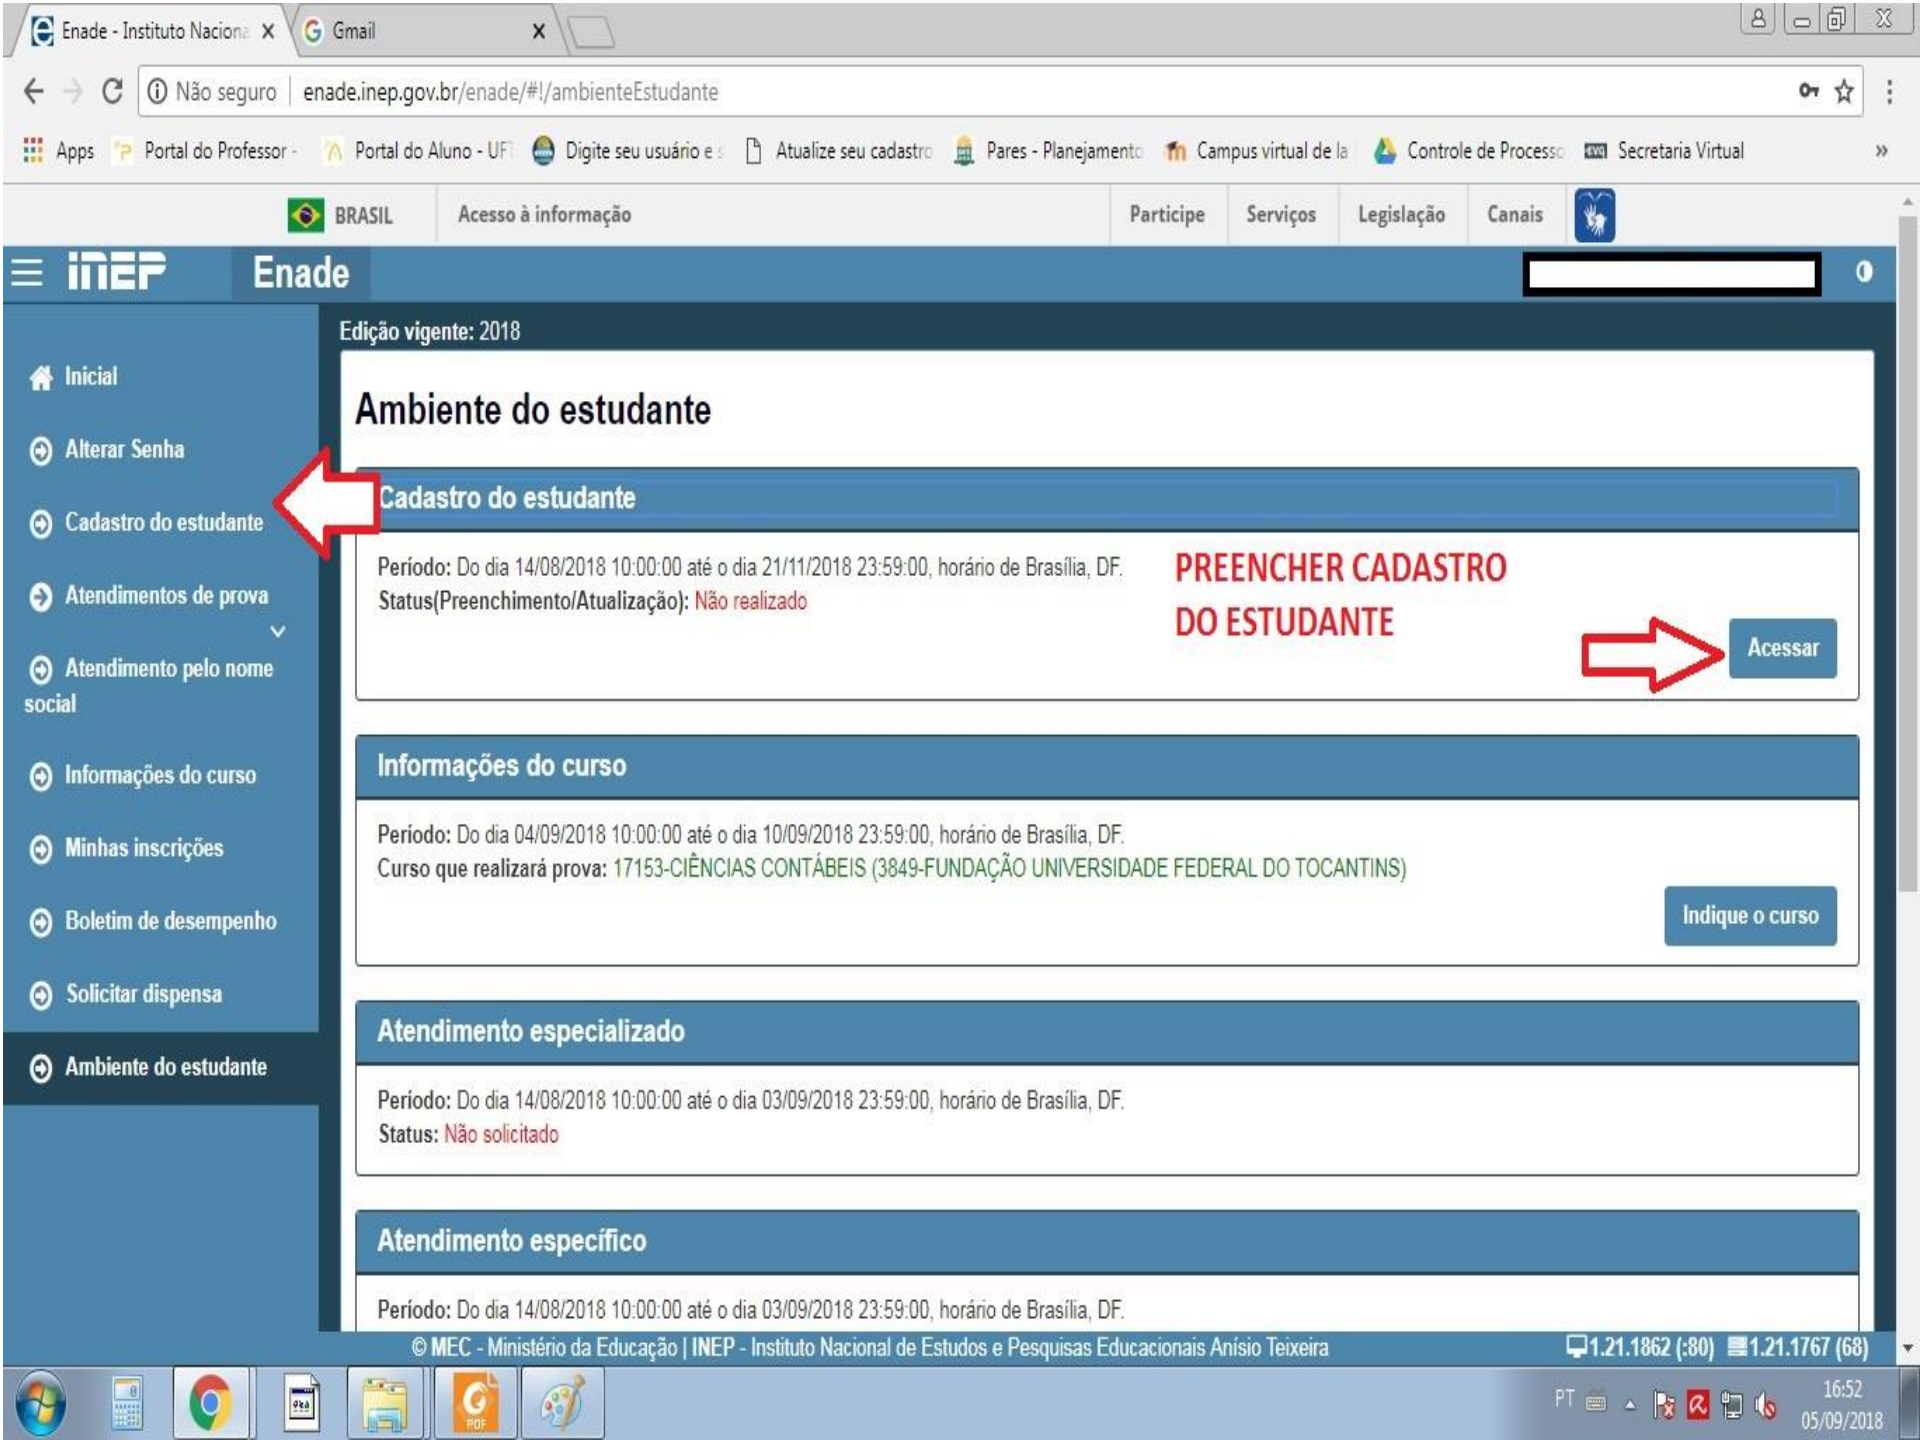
Enade - Instituto Naciona X
Gmail X

Não seguro | enade.inep.gov.br/enade/#!/ambienteEstudante

Apps | Portal do Professor - | Portal do Aluno - UF | Digite seu usuário e | Atualize seu cadastro | Pares - Planejamento | Campus virtual de la | Controle de Processo | Secretaria Virtual

BRASIL | Acesso à informação | Participe | Serviços | Legislação | Canais

inep Enade 0

Inicial
Alterar Senha
Cadastro do estudante
Atendimentos de prova
Atendimento pelo nome social
Informações do curso
Minhas inscrições
Boletim de desempenho
Solicitar dispensa
Ambiente do estudante

Edição vigente: 2018

Ambiente do estudante

Cadastro do estudante

Período: Do dia 14/08/2018 10:00:00 até o dia 21/11/2018 23:59:00, horário de Brasília, DF.
Status(Preenchimento/Atualização): Não realizado

PREENCHER CADASTRO DO ESTUDANTE

Acessar

Informações do curso

Período: Do dia 04/09/2018 10:00:00 até o dia 10/09/2018 23:59:00, horário de Brasília, DF.
Curso que realizará prova: 17153-CIÊNCIAS CONTÁBEIS (3849-FUNDAÇÃO UNIVERSIDADE FEDERAL DO TOCANTINS)

Indique o curso

Atendimento especializado

Período: Do dia 14/08/2018 10:00:00 até o dia 03/09/2018 23:59:00, horário de Brasília, DF.
Status: Não solicitado

Atendimento específico

Período: Do dia 14/08/2018 10:00:00 até o dia 03/09/2018 23:59:00, horário de Brasília, DF.

© MEC - Ministério da Educação | INEP - Instituto Nacional de Estudos e Pesquisas Educacionais Anísio Teixeira 1.21.1862 (:80) 1.21.1767 (68)

PT 16:52 05/09/2018